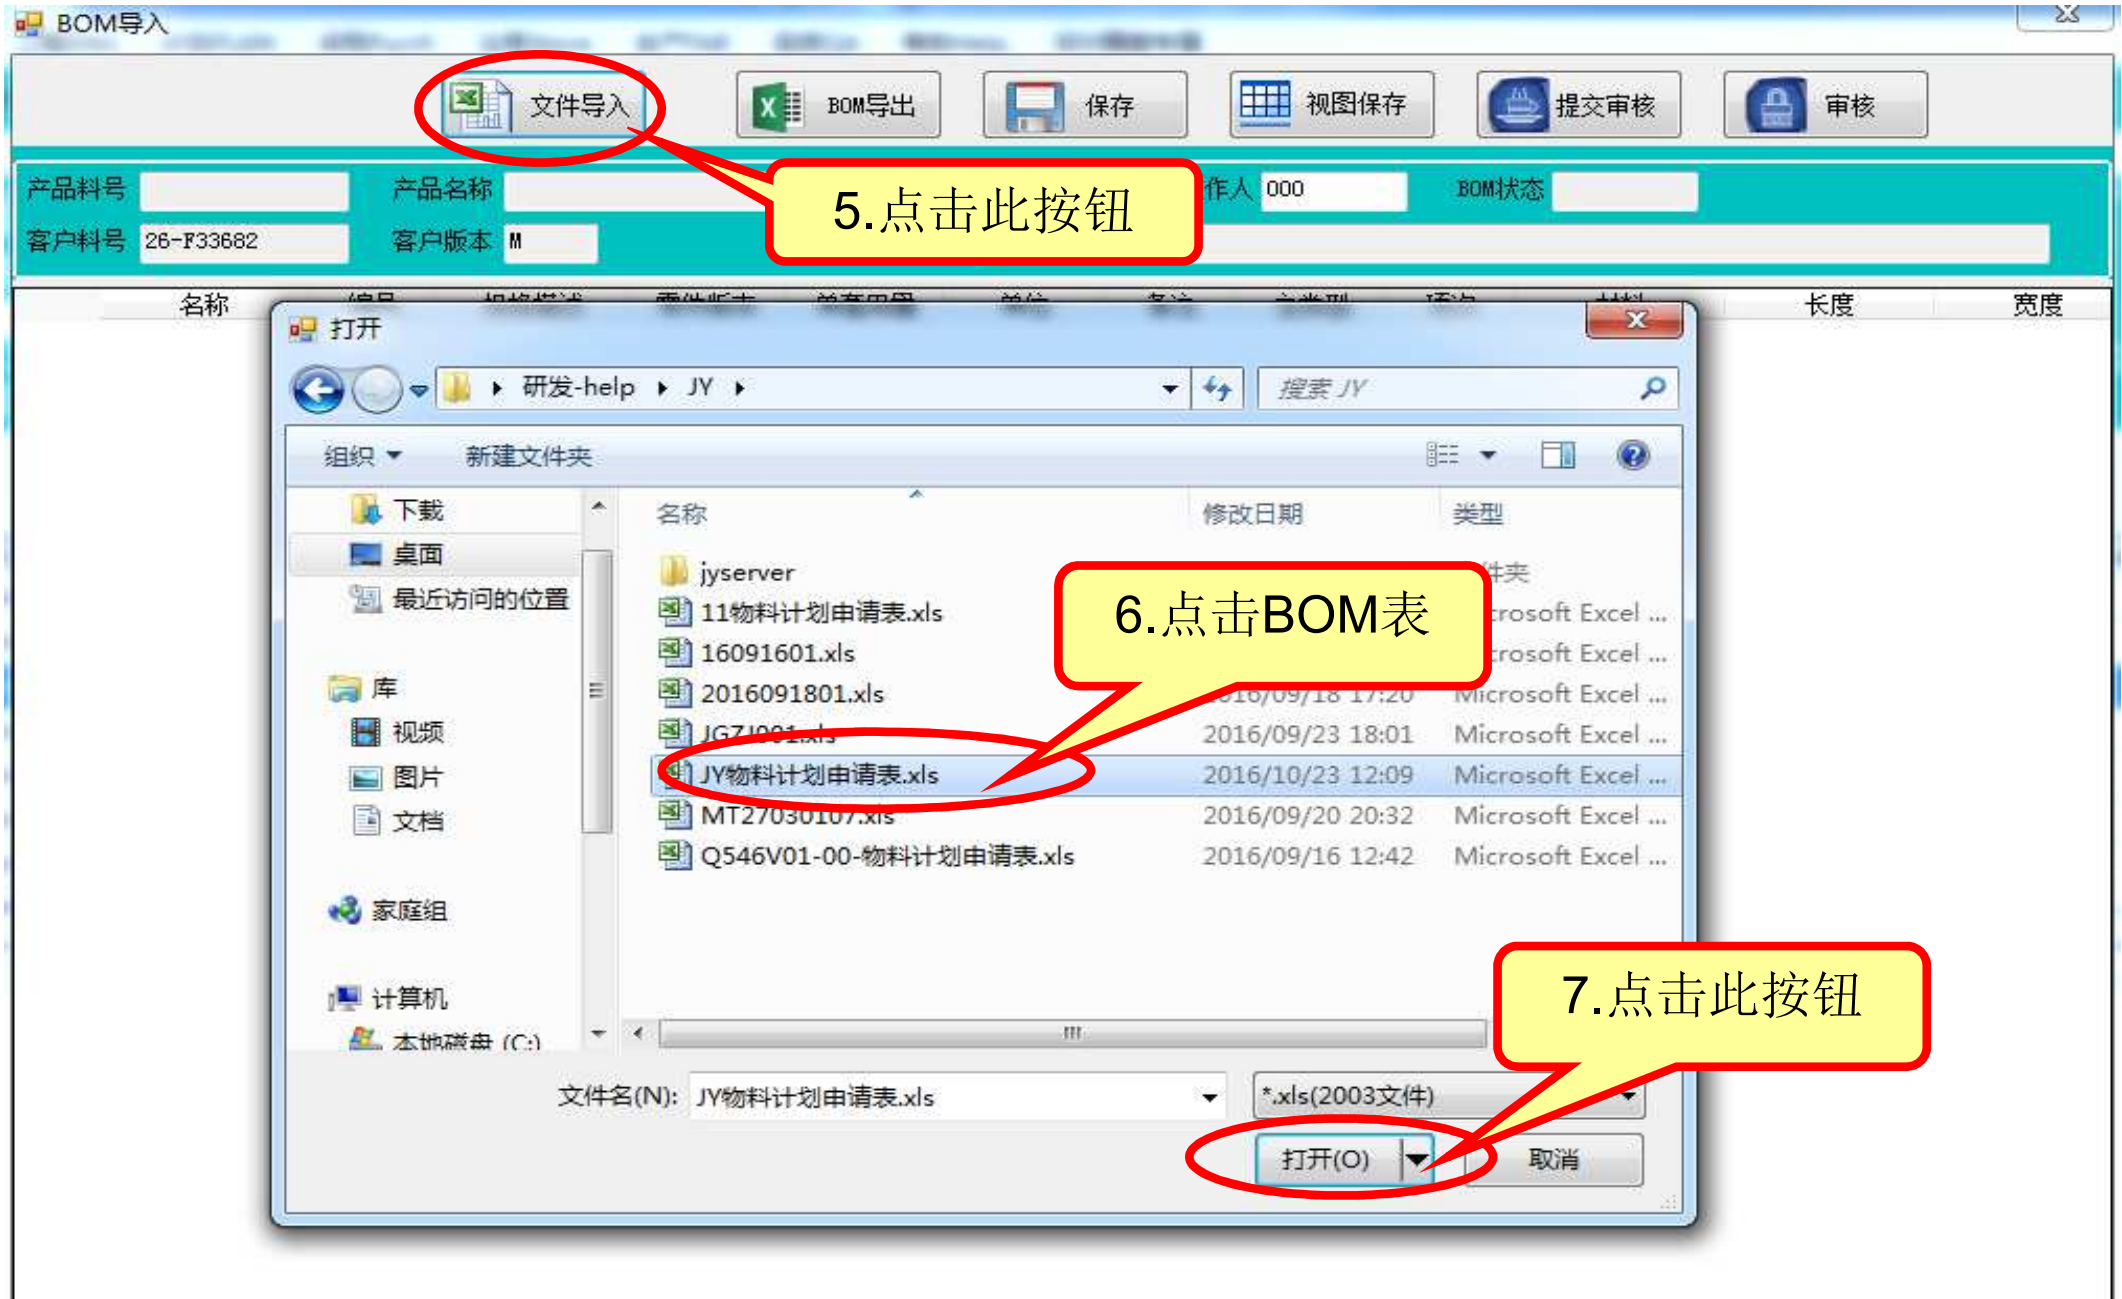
BOM导入

文件导入 BOM导出 保存 视图保存 提交审核 审核

产品料号 产品名称 作人 000 BOM状态
客户料号 26-F33682 客户版本 M

5.点击此按钮

名称 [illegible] 长度 宽度

打开

研发-help ▸ JY ▸
搜索 JY

组织 ▾ 新建文件夹

下载
桌面
最近访问的位置
库
视频
图片
文档
家庭组
计算机
本地磁盘 (C:)

| 名称 | 修改日期 | 类型 |
|---|---|---|
| jyserver | | 件夹 |
| 11物料计划申请表.xls | | rosoft Excel ... |
| 16091601.xls | | rosoft Excel ... |
| 2016091801.xls | 2016/09/18 17:20 | Microsoft Excel ... |
| JGZJ001.xls | 2016/09/23 18:01 | Microsoft Excel ... |
| JY物料计划申请表.xls | 2016/10/23 12:09 | Microsoft Excel ... |
| MT27030107.xls | 2016/09/20 20:32 | Microsoft Excel ... |
| Q546V01-00-物料计划申请表.xls | 2016/09/16 12:42 | Microsoft Excel ... |

6.点击BOM表

7.点击此按钮

文件名(N): JY物料计划申请表.xls
*.xls(2003文件)
打开(O) 取消